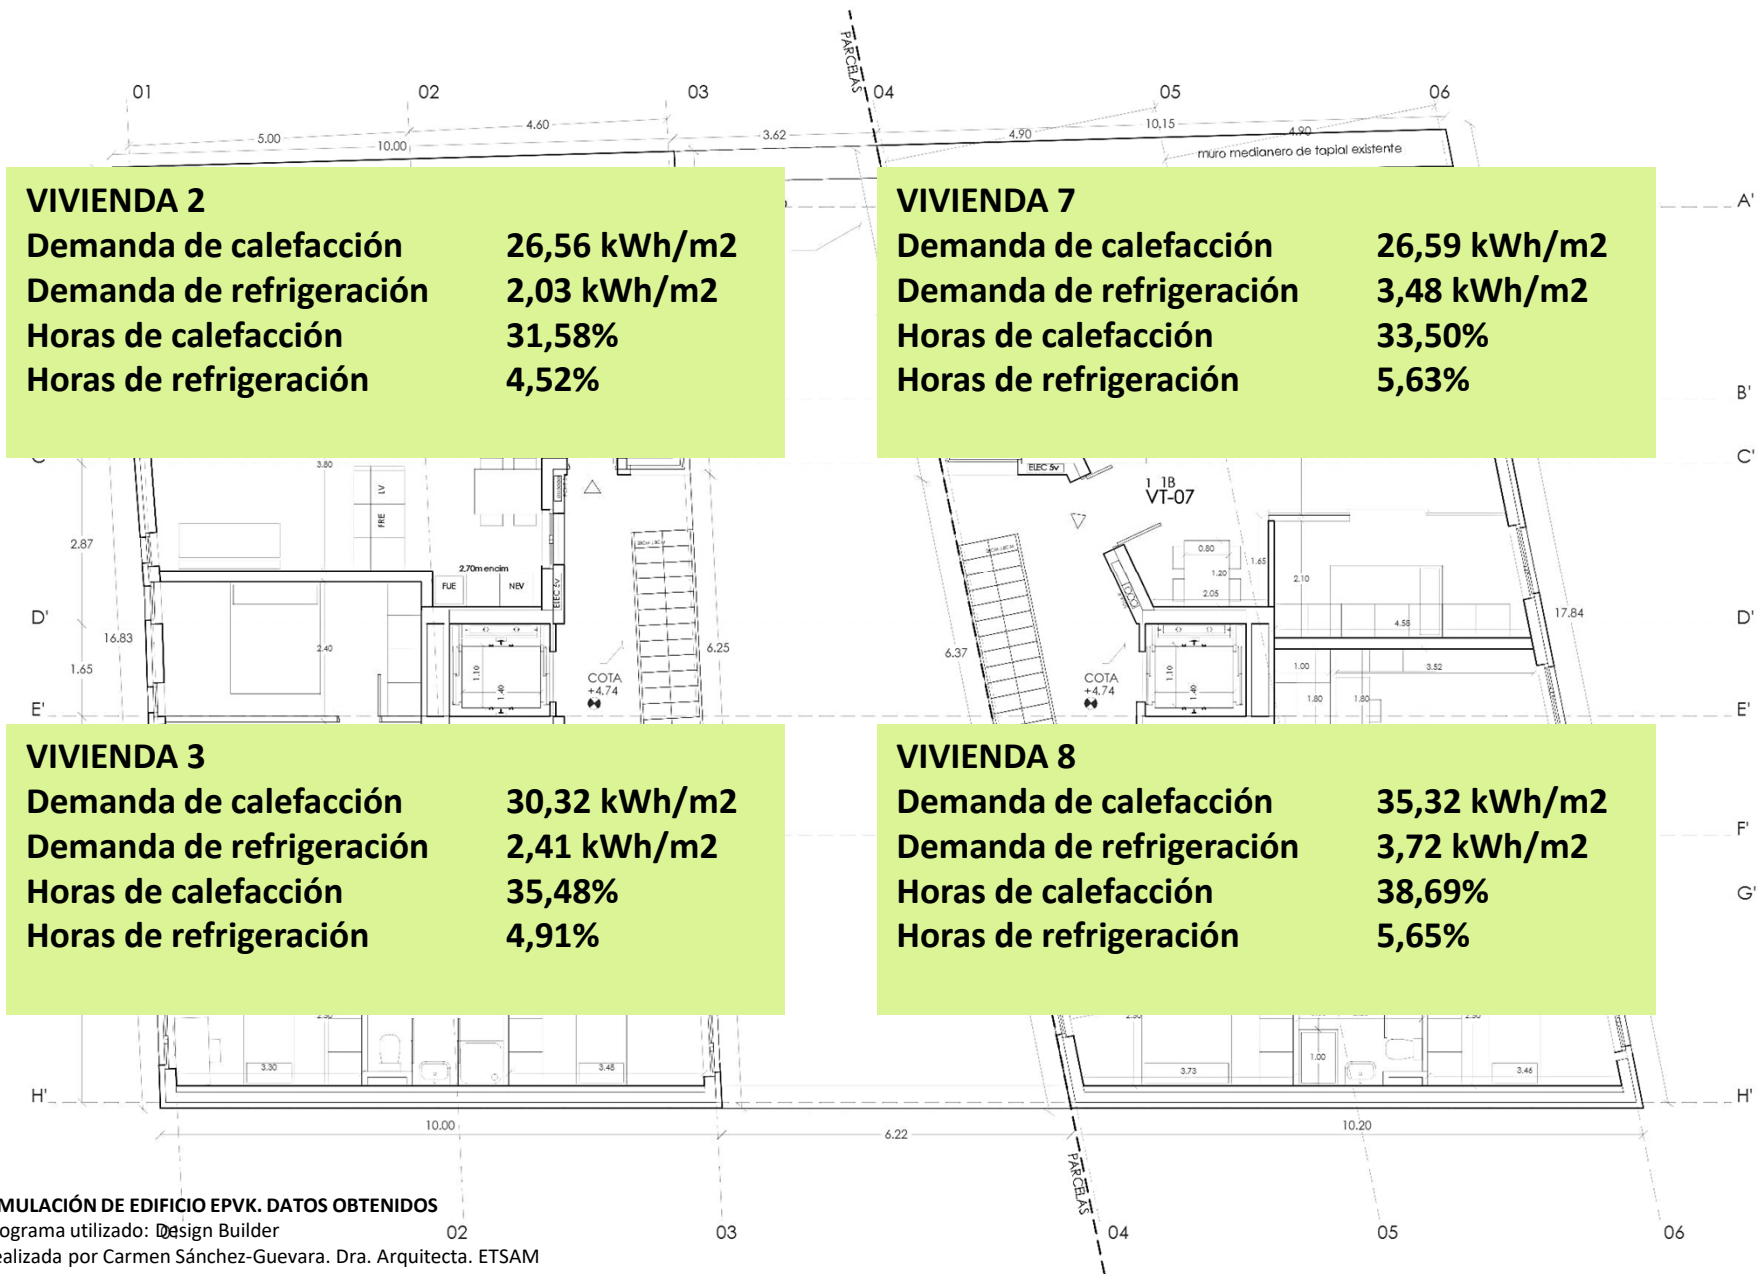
PARCELAS

01 02 03 04 05 06

5.00 10.00 4.60 3.62 4.90 10.15 4.90

muro medianero de tapial existente

VIVIENDA 2
Demanda de calefacción 26,56 kWh/m2
Demanda de refrigeración 2,03 kWh/m2
Horas de calefacción 31,58%
Horas de refrigeración 4,52%

VIVIENDA 7
Demanda de calefacción 26,59 kWh/m2
Demanda de refrigeración 3,48 kWh/m2
Horas de calefacción 33,50%
Horas de refrigeración 5,63%

A'
B'
C'
D'
E'

3.80 LV FRE 2.87 2.70m encim FUE NEV ELEC 5v 16.83 2.40 1.65 1.10 1.40 COTA +4,74 6.25

ELEC 5v 1 1B VT-07 0.80 1.20 2.05 1.65 2.10 4.58 17.84 6.37 COTA +4,74 1.00 3.52 1.80 1.80

VIVIENDA 3
Demanda de calefacción 30,32 kWh/m2
Demanda de refrigeración 2,41 kWh/m2
Horas de calefacción 35,48%
Horas de refrigeración 4,91%

VIVIENDA 8
Demanda de calefacción 35,32 kWh/m2
Demanda de refrigeración 3,72 kWh/m2
Horas de calefacción 38,69%
Horas de refrigeración 5,65%

F'
G'
H'

3.30 3.45 3.73 1.00 3.46

10.00 6.22 10.20

PARCELAS

02 03 04 05 06

MULACIÓN DE EDIFICIO EPVK. DATOS OBTENIDOS
ograma utilizado: Design Builder
alizada por Carmen Sánchez-Guevara. Dra. Arquitecta. ETSAM